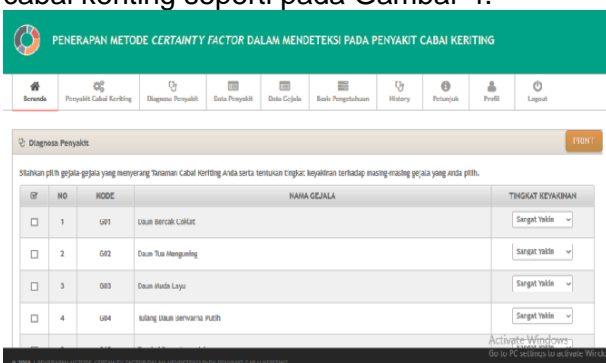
cabai keriting seperti pada Gambar 4.

PENERAPAN METODE CERTAINTY FACTOR DALAM MENDETEKSI PADA PENYAKIT CABAI KERITING

Beranda | Penyakit Cabai Keriting | Diagnosa Penyakit | Data Penyakit | Data Gejala | Basis Pengetahuan | History | Petunjuk | Profil | Logout

Diagnosa Penyakit

PRINT

Silahkan pilih gejala-gejala yang menyerang Tanaman Cabai Keriting Anda serta tentukan tingkat keyakinan terhadap masing-masing gejala yang Anda pilih.

| | NO | KODE | NAMA GEJALA | TINGKAT KEYAKINAN |
|---|---|---|---|---|
| ☐ | 1 | G01 | Daun Bercak Coklat | Sangat Yakin |
| ☐ | 2 | G02 | Daun Tua Menguning | Sangat Yakin |
| ☐ | 3 | G03 | Daun Muda Layu | Sangat Yakin |
| ☐ | 4 | G04 | Tulang Daun Berwarna Putih | Sangat Yakin |
| ☐ | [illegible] | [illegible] | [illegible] | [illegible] |

Activate Windows
Go to PC settings to activate Windows.

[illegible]